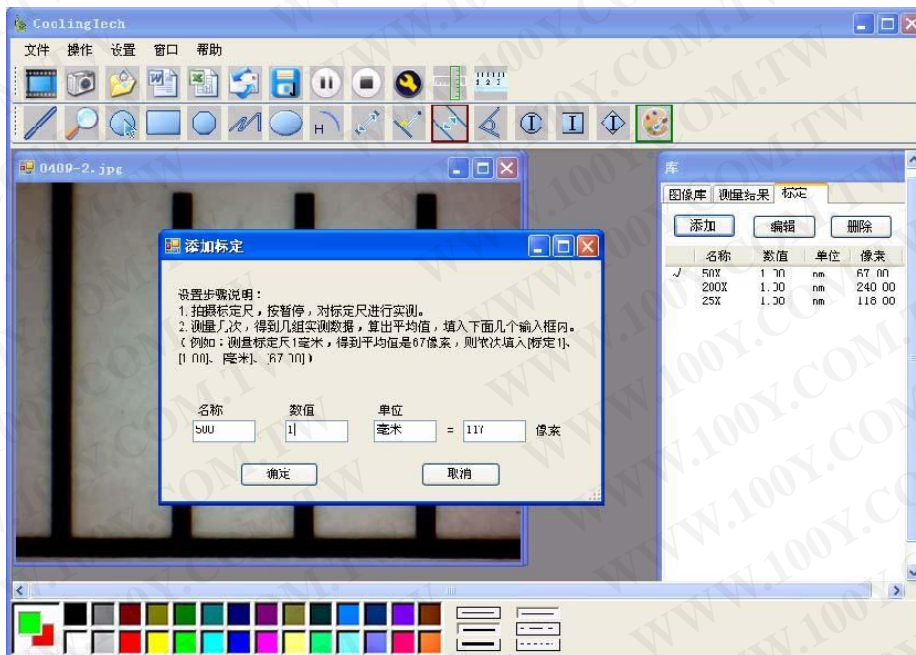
CoolingTech

文件 操作 设置 窗口 帮助

0409-2.jpg

库

图像库 测量结果 标定

添加 编辑 删除

| | 名称 | 数值 | 单位 | 像素 |
|---|---|---|---|---|
| √ | 50X | 1.00 | nm | 67.00 |
| | 200X | 1.00 | nm | 240.00 |
| | 25X | 1.00 | nm | 118.00 |

添加标定

设置步骤说明：
1.拍摄标定尺，按暂停，对标定尺进行实测。
2.测量几次，得到几组实测数据，算出平均值，填入下面几个输入框内。
（例如：测量标定尺1毫米，得到平均值是67像素，则依次填入[标定1]、[1.00]、[毫米]、[67.00]）

名称 数值 单位
500 1 毫米 = 117 像素

确定 取消

WWW.100Y.COM.TW